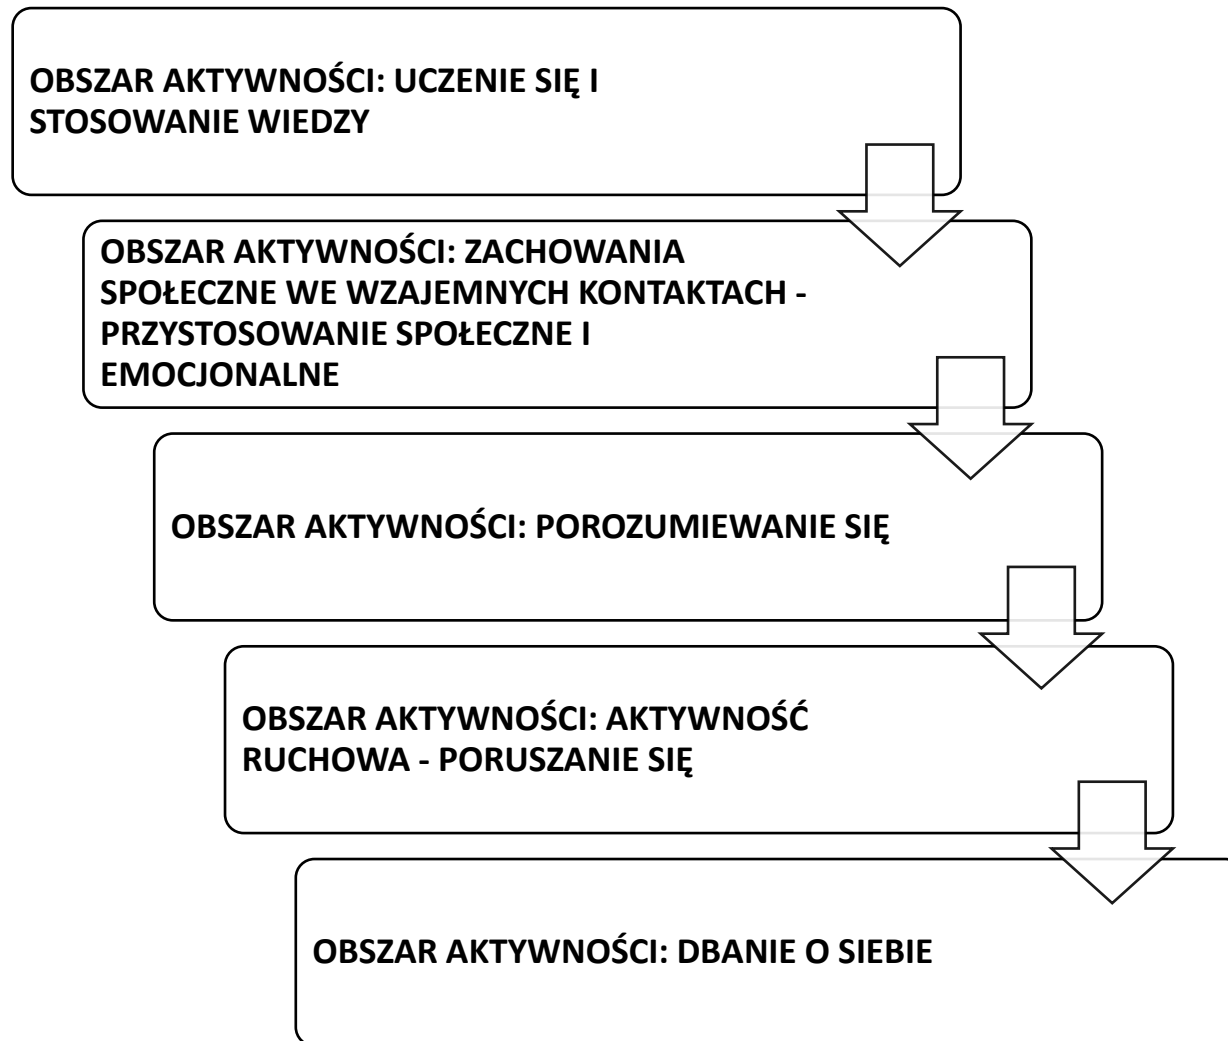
OBSZAR AKTYWNOŚCI: UCZENIE SIĘ I STOSOWANIE WIEDZY

OBSZAR AKTYWNOŚCI: ZACHOWANIA SPOŁECZNE WE WZAJEMNYCH KONTAKTACH - PRZYSTOSOWANIE SPOŁECZNE I EMOCJONALNE

OBSZAR AKTYWNOŚCI: POROZUMIEWANIE SIĘ

OBSZAR AKTYWNOŚCI: AKTYWNOŚĆ RUCHOWA - PORUSZANIE SIĘ

OBSZAR AKTYWNOŚCI: DBANIE O SIEBIE